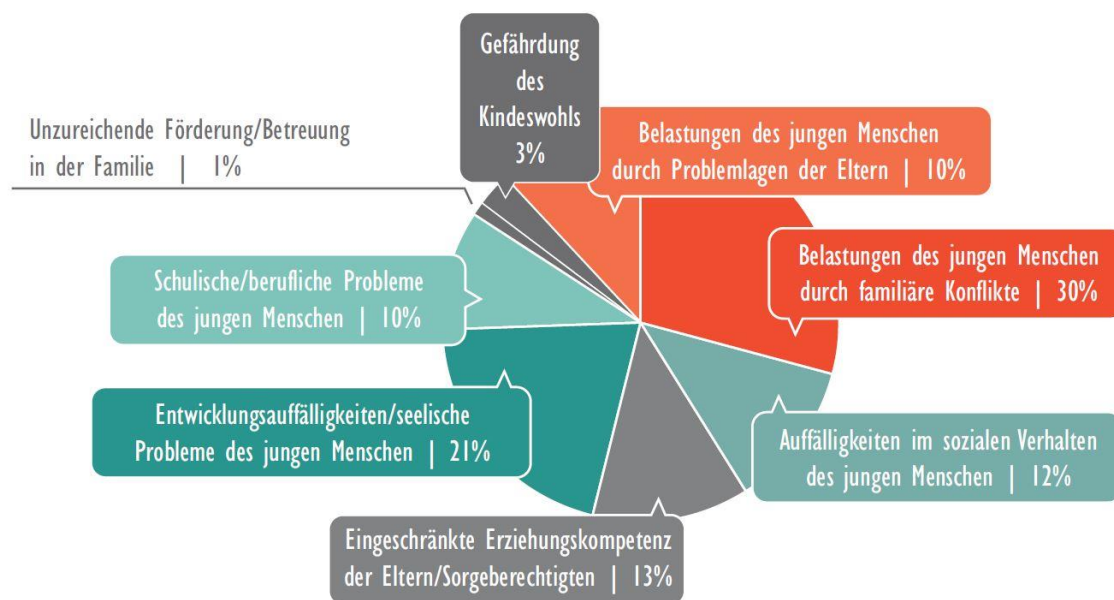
Gefährdung des Kindeswohls 3%

Unzureichende Förderung/Betreuung in der Familie | 1%

Belastungen des jungen Menschen durch Problemlagen der Eltern | 10%

Belastungen des jungen Menschen durch familiäre Konflikte | 30%

Schulische/berufliche Probleme des jungen Menschen | 10%

Entwicklungsauffälligkeiten/seelische Probleme des jungen Menschen | 21%

Auffälligkeiten im sozialen Verhalten des jungen Menschen | 12%

Eingeschränkte Erziehungskompetenz der Eltern/Sorgeberechtigten | 13%